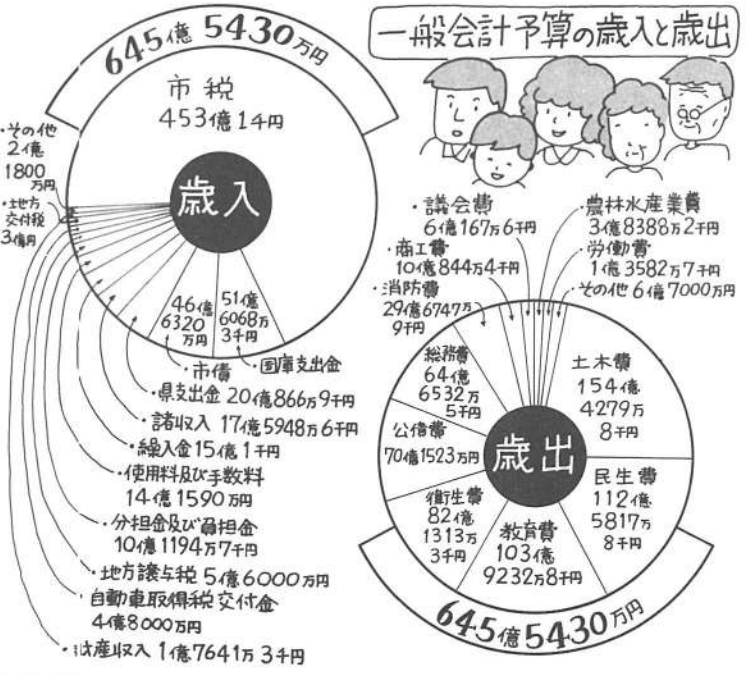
645億5430万円

一般会計予算の歳入と歳出

市税
453億14円

歳入

・その他
2億
1800万円
・地方交付税
3億円

46億
6320万円

51億
6068万
3千円

・市債
・国庫支出金
・県支出金 20億866万9千円
・諸収入 17億5948万6千円
・繰入金 15億1千円
・使用料及び手数料
14億1590万円
・分担金及び負担金
10億1194万7千円
・地方譲与税 5億6000万円
自動車取得税交付金
4億8000万円
・財産収入 1億7641万3千円

・議会費
6億167万6千円
・商工費
10億844万4千円
・消防費
29億6747万
9千円
・農林水産業費
3億8388万2千円
・労働費
1億3582万7千円
・その他 6億7000万円

総務費
64億
6532万
5千円

土木費
154億
4279万
8千円

公債費
70億1523万円

歳出

民生費
112億
5817万
8千円

衛生費
82億
1313万
3千円

教育費
103億
9232万8千円

645億5430万円